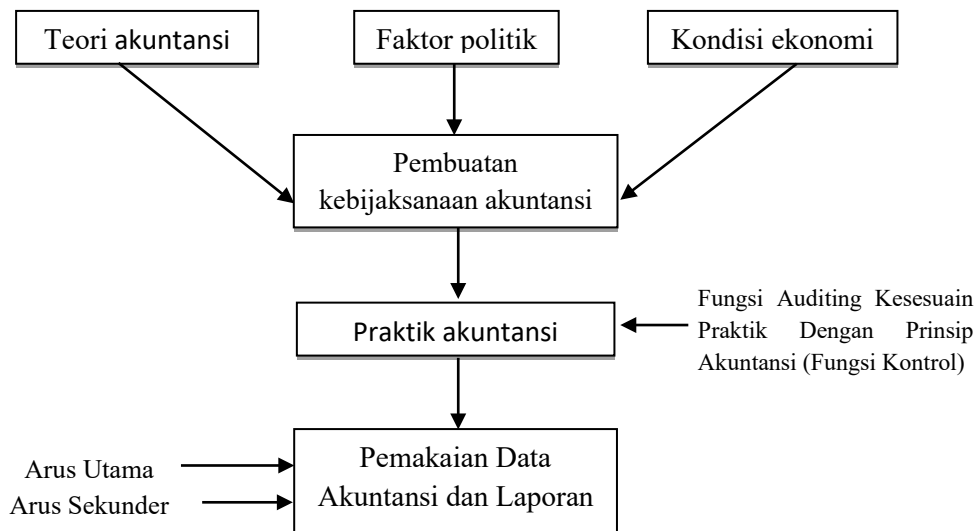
Teori akuntansi

Faktor politik

Kondisi ekonomi

Pembuatan kebijaksanaan akuntansi

Praktik akuntansi

Fungsi Auditing Kesesuain Praktik Dengan Prinsip Akuntansi (Fungsi Kontrol)

Arus Utama

Arus Sekunder

Pemakaian Data Akuntansi dan Laporan